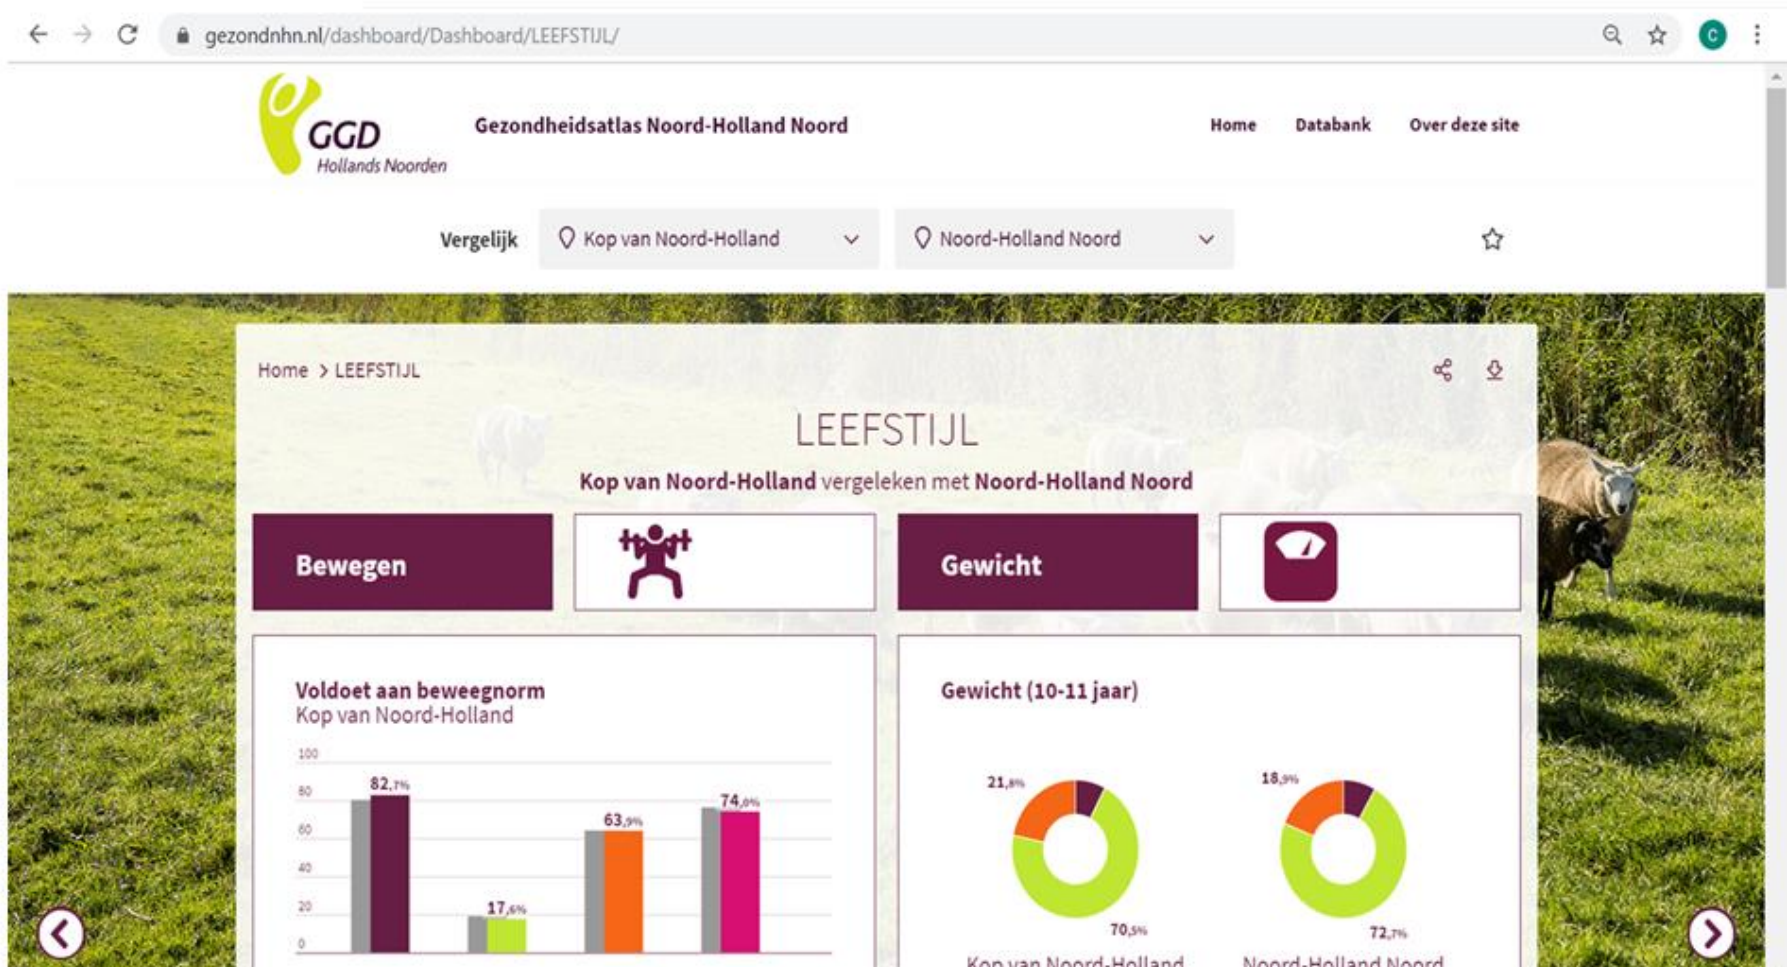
gezondnhn.nl/dashboard/Dashboard/LEEFSTIJL/

GGD Hollands Noorden

Gezondheidsatlas Noord-Holland Noord

Home Databank Over deze site

Vergelijk Kop van Noord-Holland Noord-Holland Noord

Home > LEEFSTIJL

LEEFSTIJL

Kop van Noord-Holland vergeleken met Noord-Holland Noord

Bewegen

Gewicht

Voldoet aan beweegnorm
Kop van Noord-Holland

100
80
60
40
20
0

82,7%
17,6%
63,9%
74,0%

Gewicht (10-11 jaar)

21,8%
70,5%
18,9%
72,7%

Kop van Noord-Holland
Noord-Holland Noord